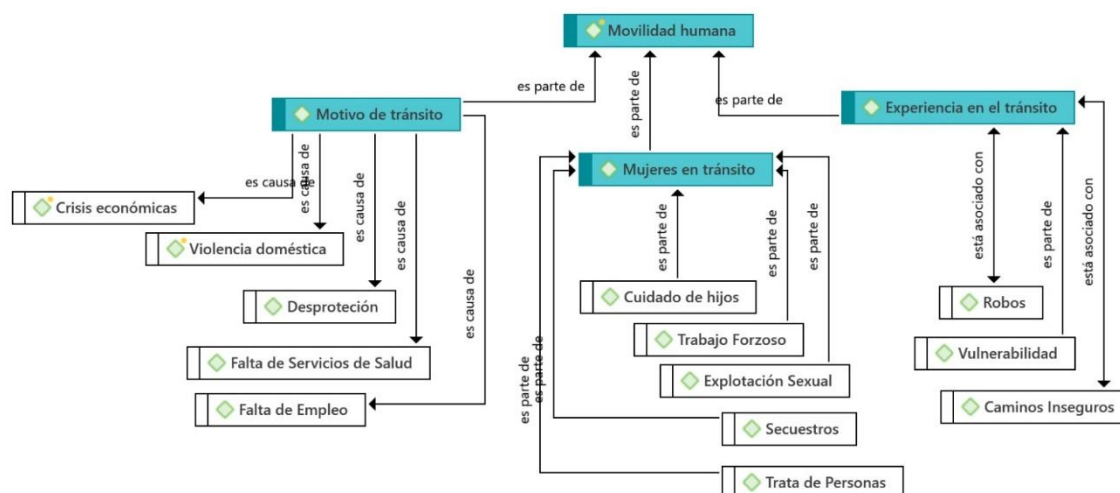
Movilidad humana

es parte de
es parte de
es parte de

Motivo de tránsito

Experiencia en el tránsito

Mujeres en tránsito

es causa de
es causa de
es causa de
es causa de
es causa de

Crisis económicas
Violencia doméstica
Desproteción
Falta de Servicios de Salud
Falta de Empleo

es parte de
es parte de
es parte de
es parte de
es parte de

Cuidado de hijos
Trabajo Forzoso
Explotación Sexual
Secuestros
Trata de Personas

está asociado con
es parte de
está asociado con

Robos
Vulnerabilidad
Caminos Inseguros